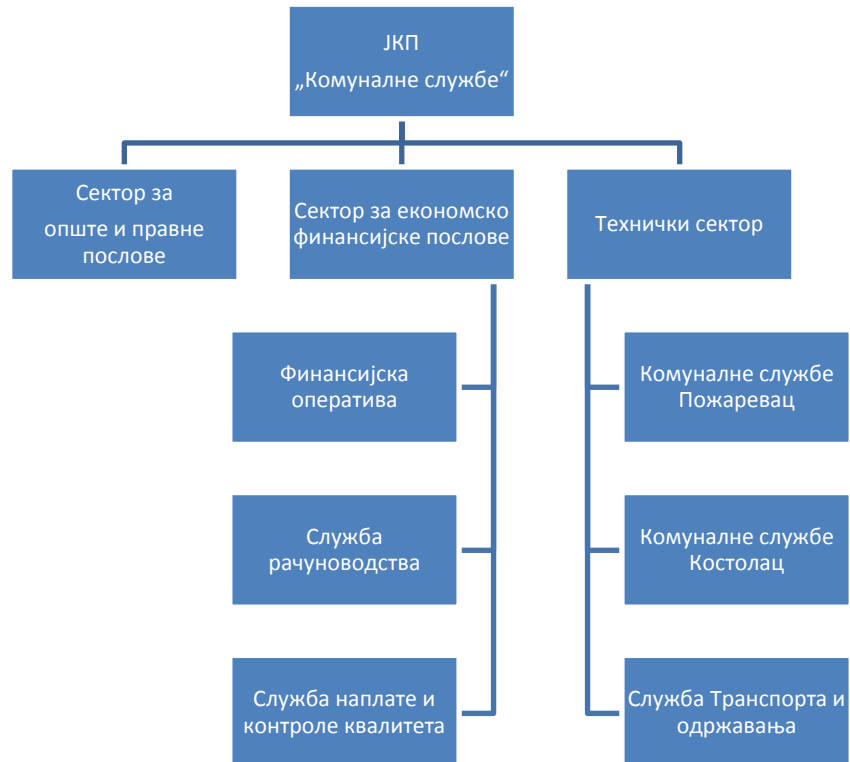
ЈКП
„Комуналне службе“

Сектор за опште и правне послове

Сектор за економско финансијске послове

Технички сектор

Финансијска оператива

Служба рачуноводства

Служба наплате и контроле квалитета

Комуналне службе Пожаревац

Комуналне службе Костолац

Служба Транспорта и одржавања